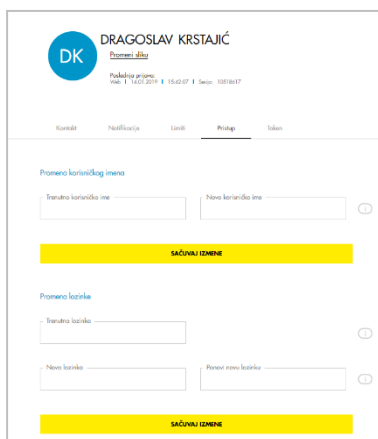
DK
DRAGOSLAV KRSTAJIĆ
Promeni sliku

Poslednja prijava
Web | 16.01.2019 | 15:42:07 | Sesija: 10518617

Kontakt
Notifikacije
Limiti
Pristup
Token

Promena korisničkog imena

Trenutno korisničko ime
Novo korisničko ime

SAČUVAJ IZMENE

Promena lozinke

Trenutna lozinka

Nova lozinka
Ponovi novu lozinku

SAČUVAJ IZMENE